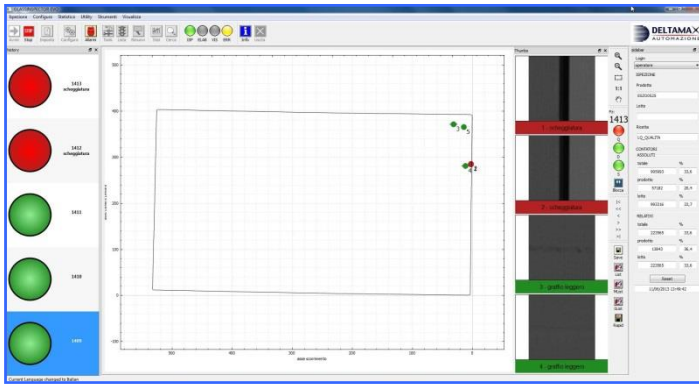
Operazioni Configura Statistiche Utility Strumenti Visualizza

Avvia Stop Resetta Configura Allarmi Tutte Lotto Resume Stat Setup DSP ELAB I/O RIS Info Uscita

DELTAMAX AUTOMAZIONE

History

1413 scheggiatura

1412 scheggiatura

1411

1410

1409

300
250
200
150
100
50
0
-50
-100

500 400 300 200 100 0

Thumbs

1 - scheggiatura

2 - scheggiatura

3 - graffio leggero

4 - graffio leggero

1:1

1413

Blocca

Save

Gall

Modif

Scali

Rapid

sidebar

Login

operatore

ISPEZIONE

Prodotto

Lotto

Ricetta

CONTATORI ASSOLUTI

totale %

prodotto %

tutto %

RELATIVI

totale %

prodotto %

tutto %

Reset

Current Language changed to Italian